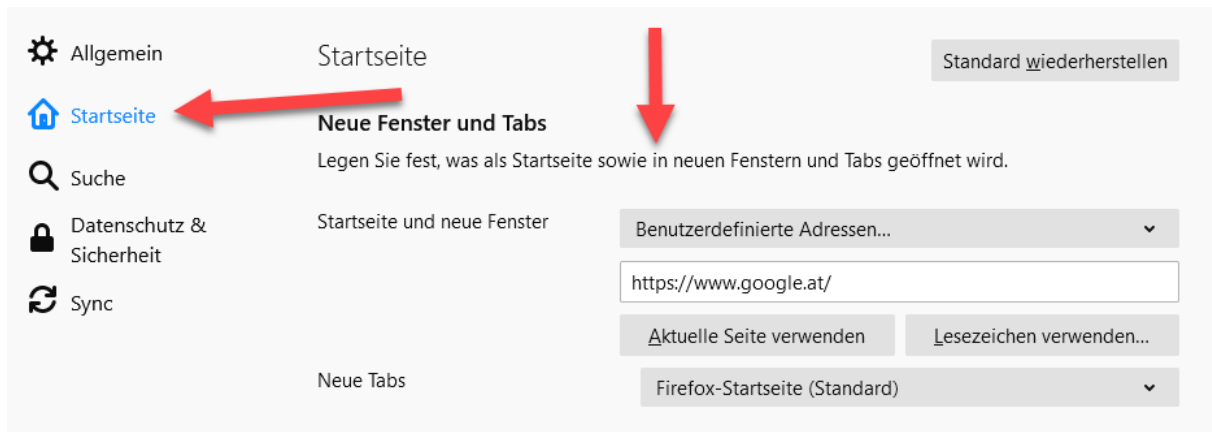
Allgemein

Startseite

Suche

Datenschutz & Sicherheit

Sync

Startseite

Standard wiederherstellen

Neue Fenster und Tabs

Legen Sie fest, was als Startseite sowie in neuen Fenstern und Tabs geöffnet wird.

Startseite und neue Fenster

Benutzerdefinierte Adressen...

https://www.google.at/

Aktuelle Seite verwenden

Lesezeichen verwenden...

Neue Tabs

Firefox-Startseite (Standard)